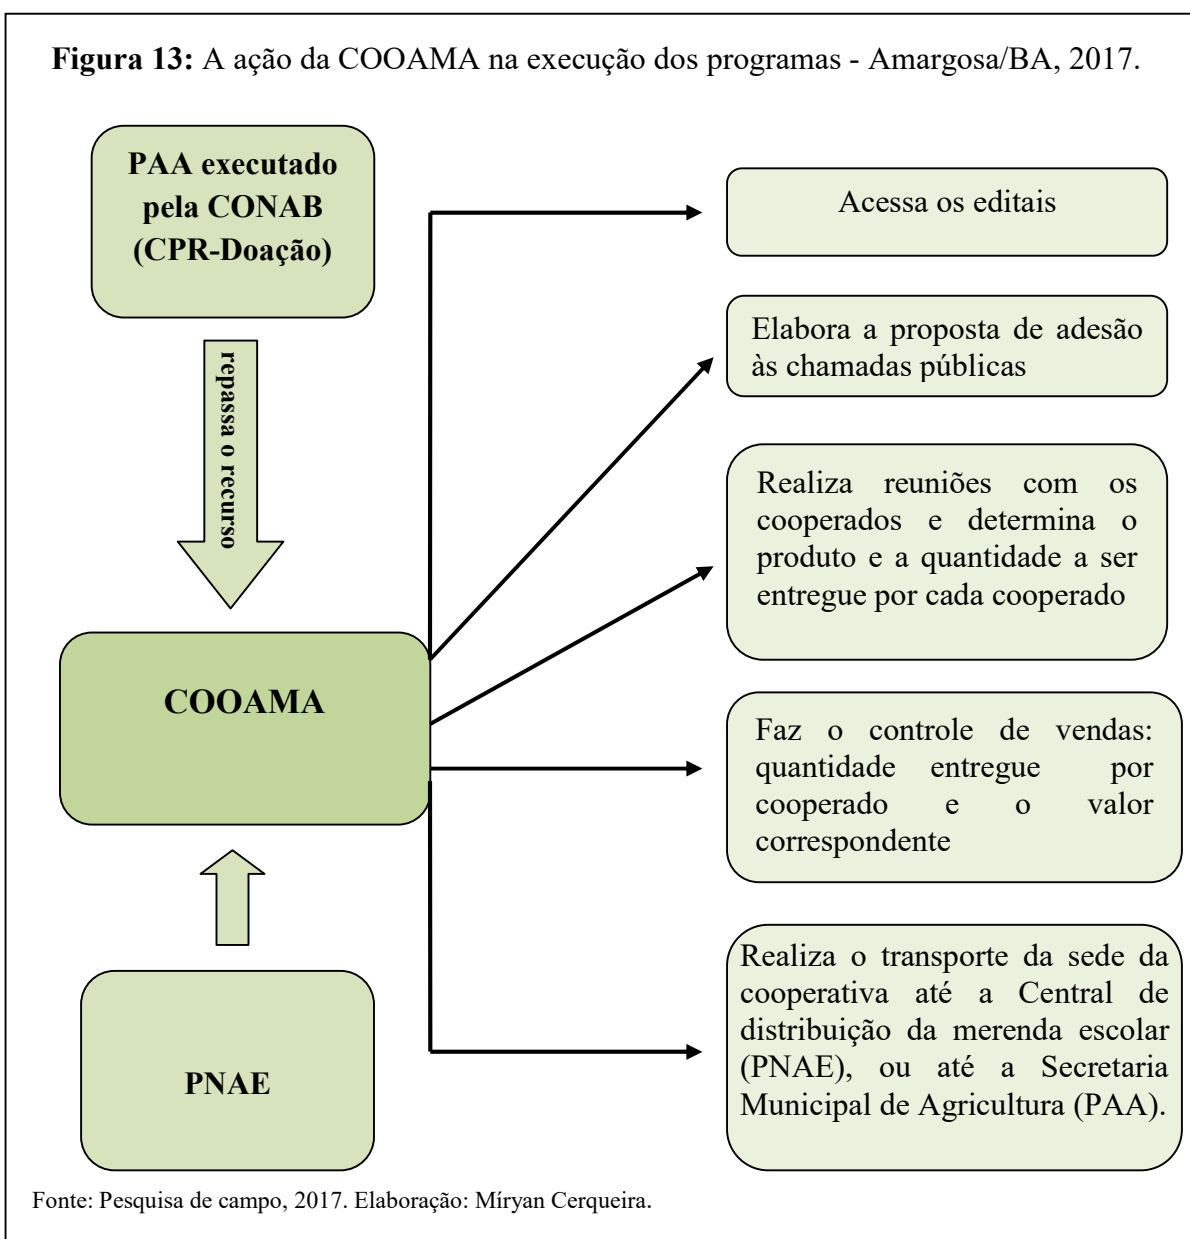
**Figura 13:** A ação da COOAMA na execução dos programas - Amargosa/BA, 2017.

PAA executado pela CONAB (CPR-Doação)

repassa o recurso

COOAMA

PNAE

Acessa os editais

Elabora a proposta de adesão às chamadas públicas

Realiza reuniões com os cooperados e determina o produto e a quantidade a ser entregue por cada cooperado

Faz o controle de vendas: quantidade entregue por cooperado e o valor correspondente

Realiza o transporte da sede da cooperativa até a Central de distribuição da merenda escolar (PNAE), ou até a Secretaria Municipal de Agricultura (PAA).

Fonte: Pesquisa de campo, 2017. Elaboração: Míryan Cerqueira.